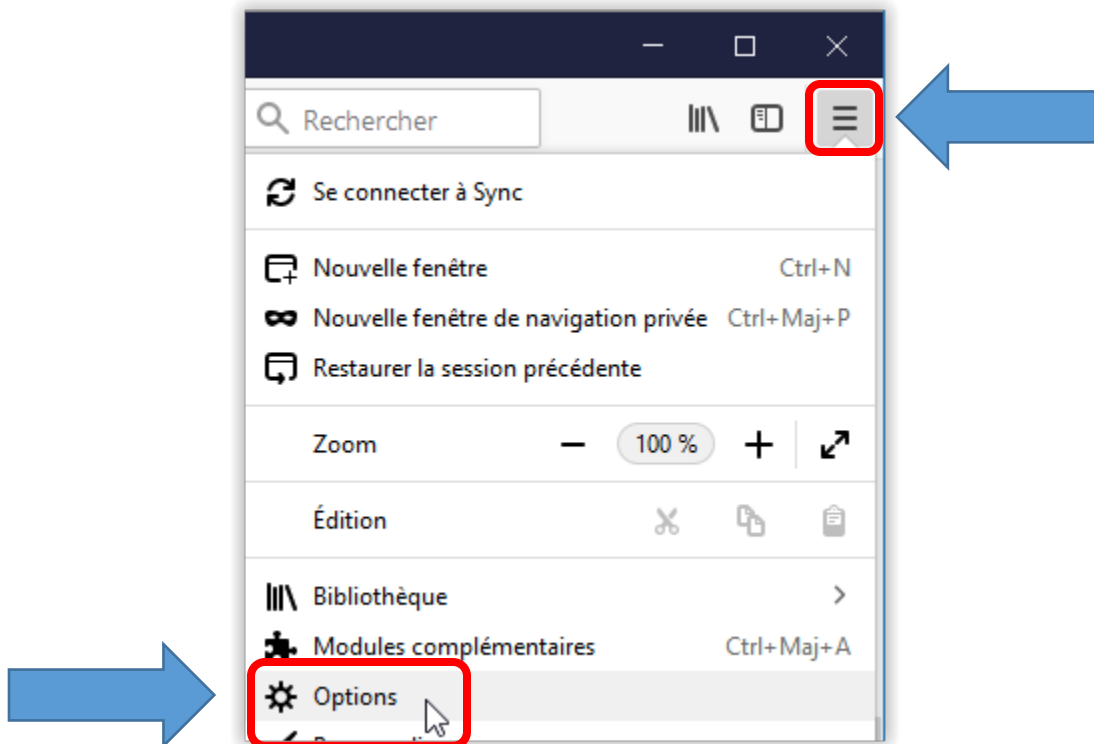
Rechercher

Se connecter à Sync

Nouvelle fenêtre Ctrl+N
Nouvelle fenêtre de navigation privée Ctrl+Maj+P
Restaurer la session précédente

Zoom − 100 % +

Édition

Bibliothèque >
Modules complémentaires Ctrl+Maj+A
Options
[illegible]